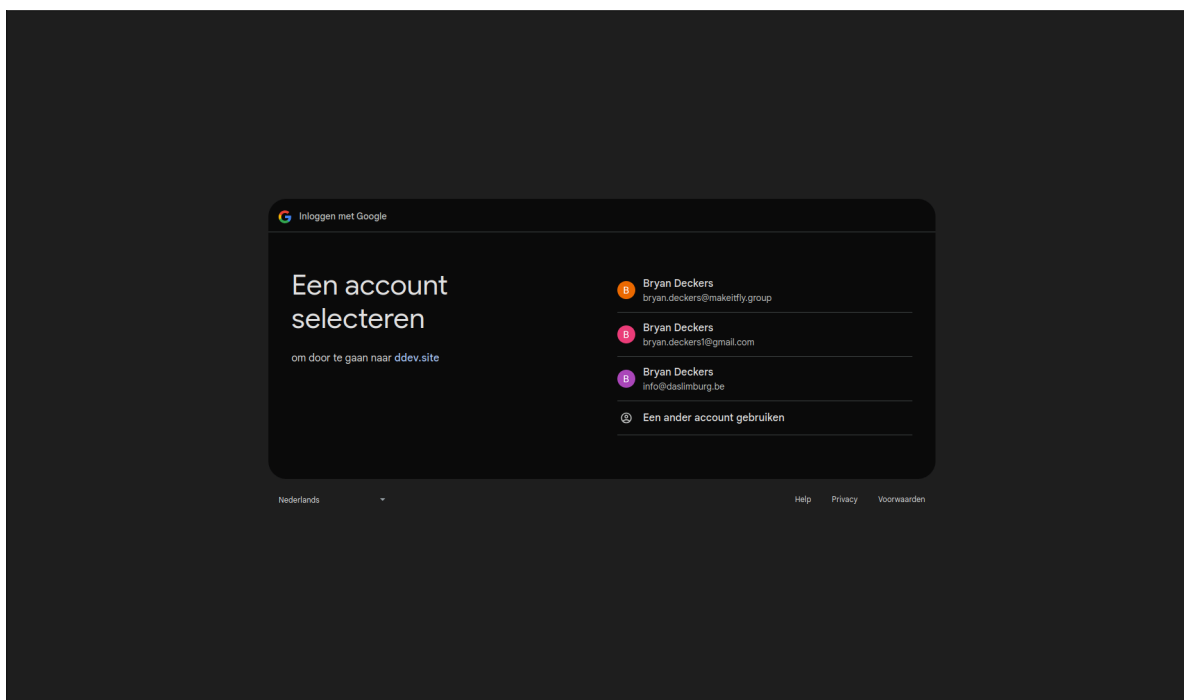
G Inloggen met Google

Een account selecteren

om door te gaan naar ddev.site

B Bryan Deckers
bryan.deckers@makeitfly.group

B Bryan Deckers
bryan.deckers1@gmail.com

B Bryan Deckers
info@daslimburg.be

Een ander account gebruiken

Nederlands

Help Privacy Voorwaarden